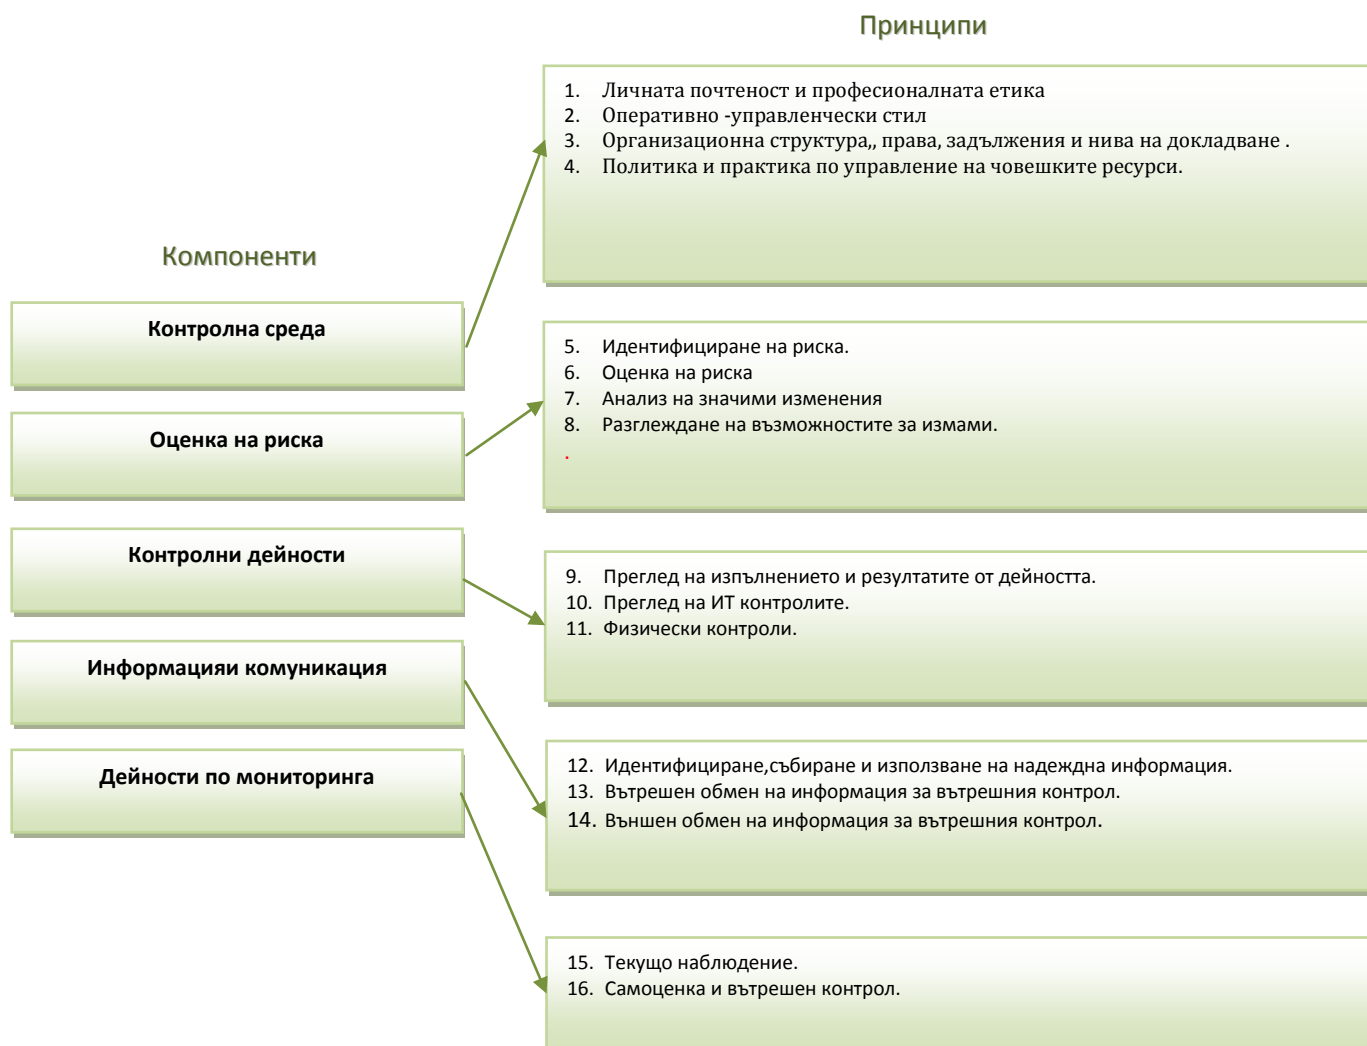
Принципи

1. Личната почтеност и професионалната етика
2. Оперативно -управленчески стил
3. Организационна структура,, права, задължения и нива на докладване .
4. Политика и практика по управление на човешките ресурси.

Компоненти

Контролна среда

Оценка на риска

Контролни дейности

Информацияи комуникация

Дейности по мониторинга

5. Идентифициране на риска.
6. Оценка на риска
7. Анализ на значими изменения
8. Разглеждане на възможностите за измами.
.

9. Преглед на изпълнението и резултатите от дейността.
10. Преглед на ИТ контролите.
11. Физически контроли.

12. Идентифициране,събиране и използване на надеждна информация.
13. Вътрешен обмен на информация за вътрешния контрол.
14. Външен обмен на информация за вътрешния контрол.

15. Текущо наблюдение.
16. Самоценка и вътрешен контрол.